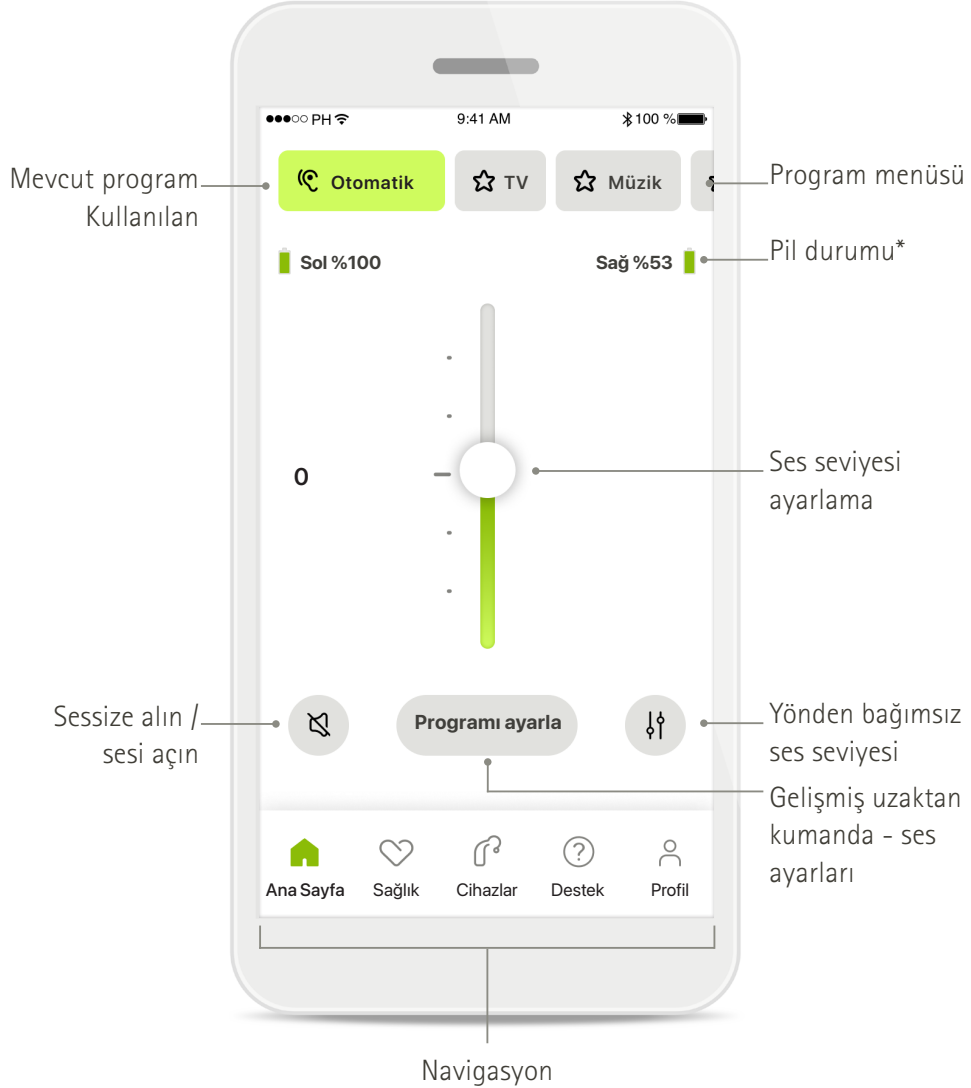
●●●○○ PH
9:41 AM
100 %

Mevcut program
Kullanılan

Otomatik
TV
Müzik

Program menüsü

Sol %100
Sağ %53

Pil durumu*

0

Ses seviyesi ayarlama

Sessize alın / sesi açın

Programı ayarla

Yönden bağımsız ses seviyesi

Gelişmiş uzaktan kumanda - ses ayarları

Ana Sayfa
Sağlık
Cihazlar
Destek
Profil

Navigasyon